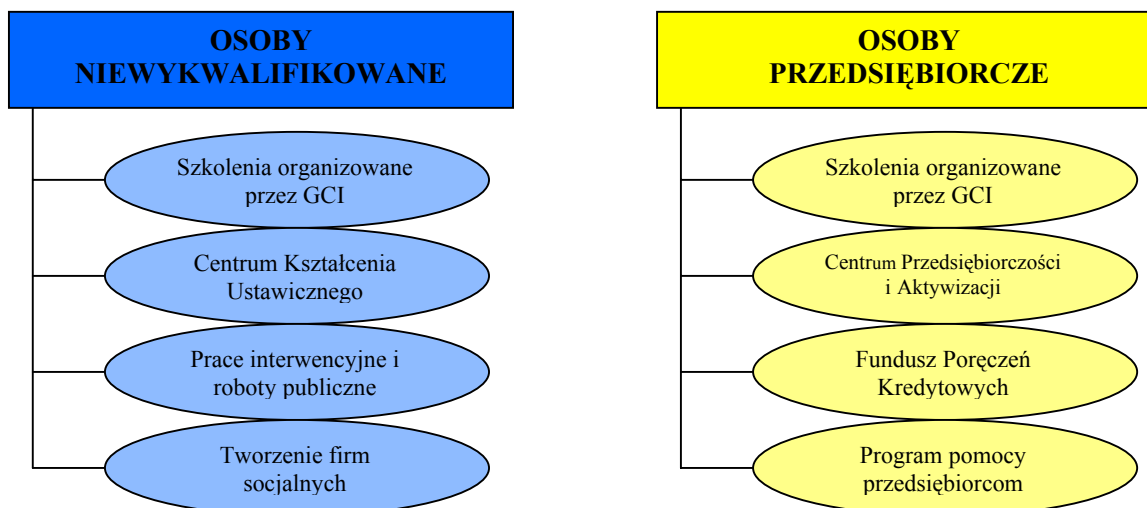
OSOBY NIEWYKWALIFIKOWANE

Szkolenia organizowane przez GCI

Centrum Kształcenia Ustawicznego

Prace interwencyjne i roboty publiczne

Tworzenie firm socjalnych

OSOBY PRZEDSIĘBIORCZE

Szkolenia organizowane przez GCI

Centrum Przedsiębiorczości i Aktywizacji

Fundusz Poręczeń Kredytowych

Program pomocy przedsiębiorcom